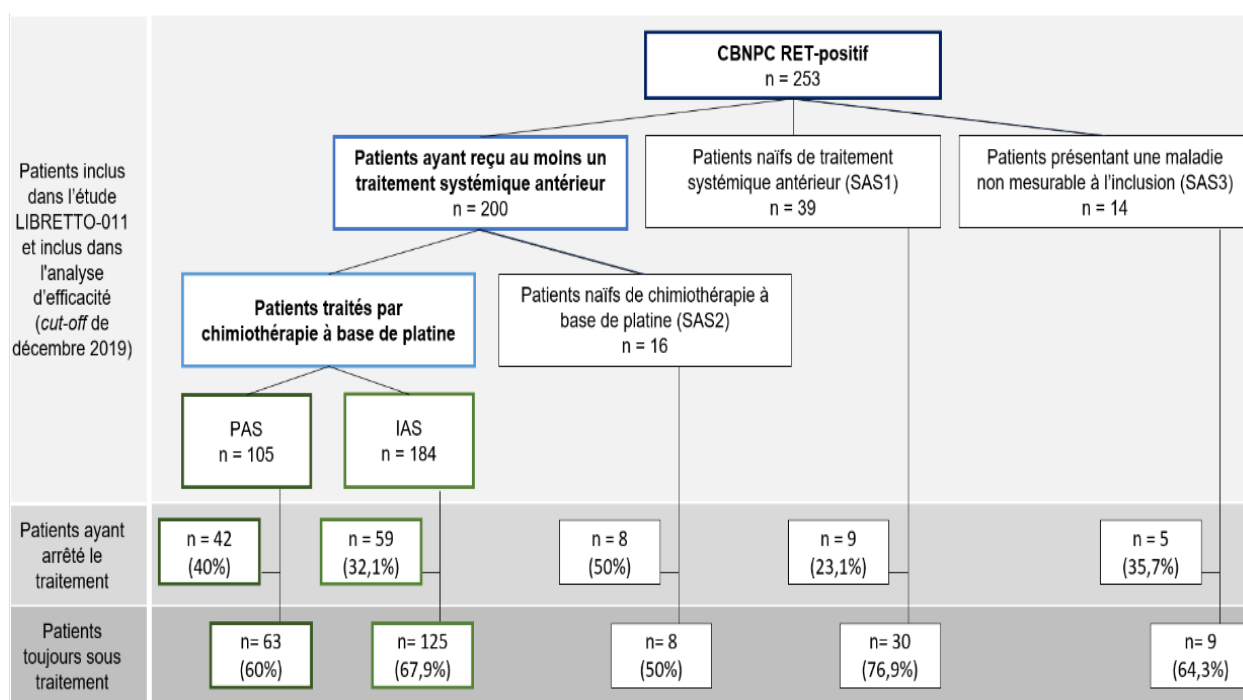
Patients inclus dans l'étude LIBRETTO-011 et inclus dans l'analyse d'efficacité (*cut-off* de décembre 2019)

CBNPC RET-positif
n = 253

Patients ayant reçu au moins un traitement systémique antérieur
n = 200

Patients naïfs de traitement systémique antérieur (SAS1)
n = 39

Patients présentant une maladie non mesurable à l'inclusion (SAS3)
n = 14

Patients traités par chimiothérapie à base de platine

Patients naïfs de chimiothérapie à base de platine (SAS2)
n = 16

PAS
n = 105

IAS
n = 184

Patients ayant arrêté le traitement

n = 42
(40%)

n = 59
(32,1%)

n = 8
(50%)

n = 9
(23,1%)

n = 5
(35,7%)

Patients toujours sous traitement

n= 63
(60%)

n= 125
(67,9%)

n= 8
(50%)

n= 30
(76,9%)

n= 9
(64,3%)